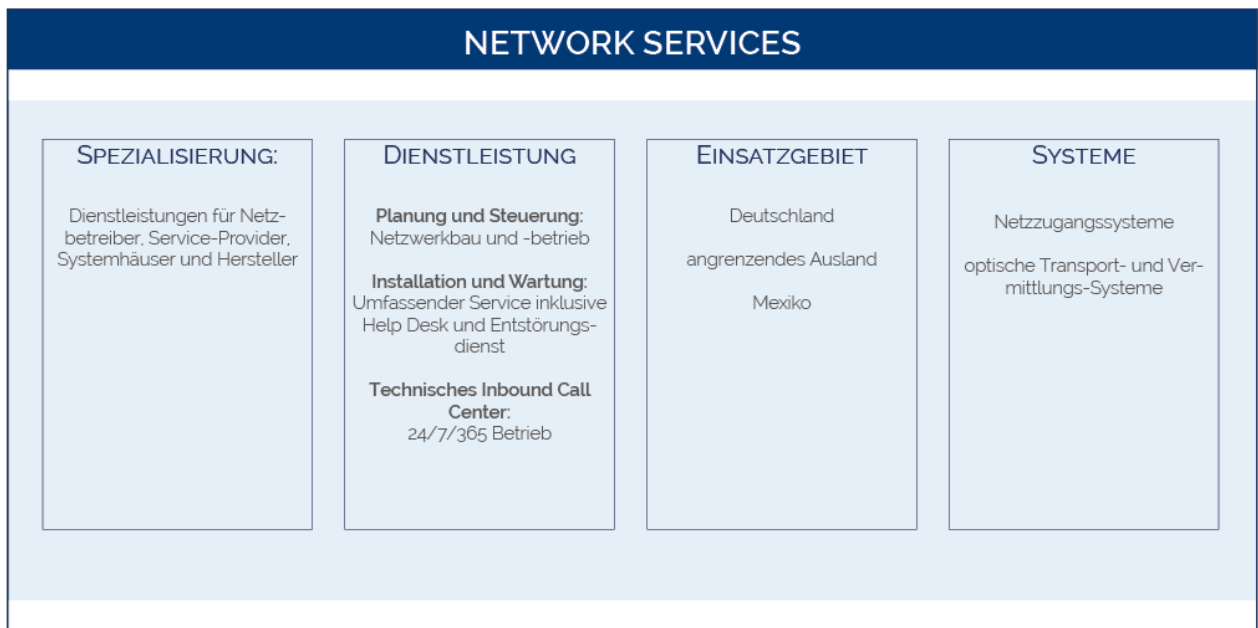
NETWORK SERVICES

SPEZIALISIERUNG:

Dienstleistungen für Netzbetreiber, Service-Provider, Systemhäuser und Hersteller

DIENSTLEISTUNG

Planung und Steuerung:
Netzwerkbau und -betrieb

Installation und Wartung:
Umfassender Service inklusive Help Desk und Entstörungsdienst

Technisches Inbound Call Center:
24/7/365 Betrieb

EINSATZGEBIET

Deutschland

angrenzendes Ausland

Mexiko

SYSTEME

Netzzugangssysteme

optische Transport- und Vermittlungs-Systeme